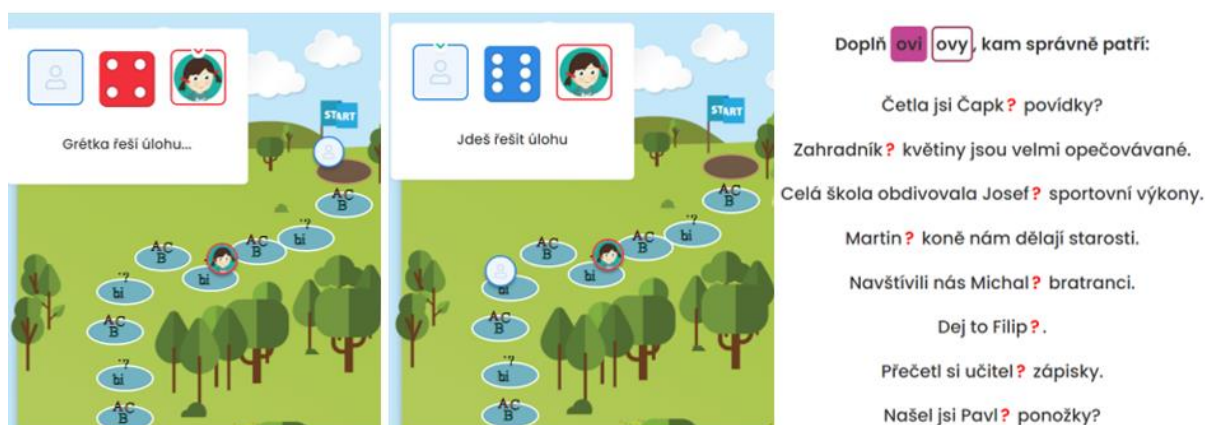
Grétka řeší úlohu...

START

AC B

?
bi

AC B

AC B

bi

?
bi

AC B

?
bi

AC B

Jdeš řešit úlohu

START

AC B

?
bi

AC B

AC B

bi

bi

AC B

?
bi

AC B

Doplň ovi ovy, kam správně patří:

Četla jsi Čapk? povídky?

Zahradník? květiny jsou velmi opečovávané.

Celá škola obdivovala Josef? sportovní výkony.

Martin? koně nám dělají starosti.

Navštívili nás Michal? bratranci.

Dej to Filip?.

Přečetl si učitel? zápisky.

Našel jsi Pavl? ponožky?